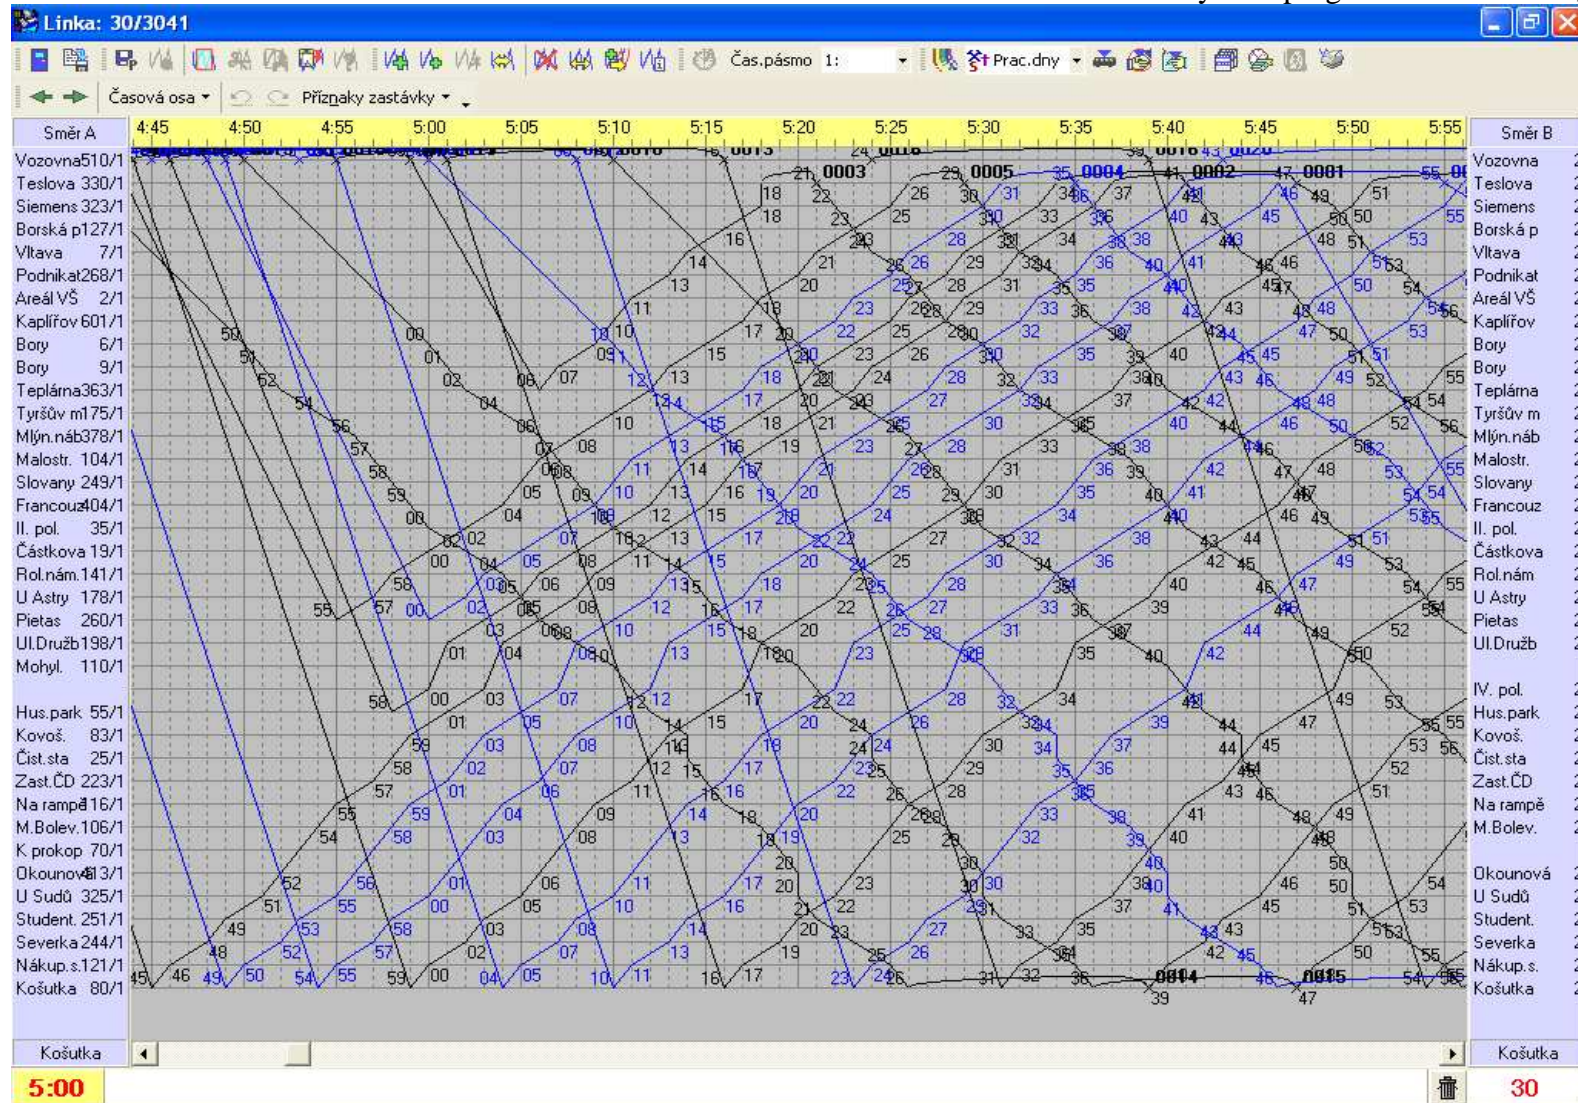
Linka: 30/3041

Čas.pásmo 1: Prac.dny

Časová osa Příznaky zastávky

Směr A

| 4:45 | 4:50 | 4:55 | 5:00 | 5:05 | 5:10 | 5:15 | 5:20 | 5:25 | 5:30 | 5:35 | 5:40 | 5:45 | 5:50 | 5:55 |
|---|---|---|---|---|---|---|---|---|---|---|---|---|---|---|

Směr B

Vozovna510/1
Teslova 330/1
Siemens 323/1
Borská p127/1
Vltava 7/1
Podnikat268/1
Areál VŠ 2/1
Kaplířov 601/1
Bory 6/1
Bory 9/1
Teplárna363/1
Tyršův m175/1
Mlýn.náb378/1
Malostr. 104/1
Slovany 249/1
Francouz404/1
II. pol. 35/1
Částkova 19/1
Rol.nám.141/1
U Astry 178/1
Pietas 260/1
Ul.Družb198/1
Mohyl. 110/1
Hus.park 55/1
Kovoš. 83/1
Čist.sta 25/1
Zast.ČD 223/1
Na rampě16/1
M.Bolev.106/1
K prokop 70/1
Okounov613/1
U Sudů 325/1
Student. 251/1
Severka 244/1
Nákup.s.121/1
Košutka 80/1

Vozovna
Teslova
Siemens
Borská p
Vltava
Podnikat
Areál VŠ
Kaplířov
Bory
Bory
Teplárna
Tyršův m
Mlýn.náb
Malostr.
Slovany
Francouz
II. pol.
Částkova
Rol.nám
U Astry
Pietas
Ul.Družb
IV. pol.
Hus.park
Kovoš.
Čist.sta
Zast.ČD
Na rampě
M.Bolev.
Okounová
U Sudů
Student.
Severka
Nákup.s.
Košutka

0003 0005 0004 0002 0001 0014 0015

Košutka
Košutka

5:00
30